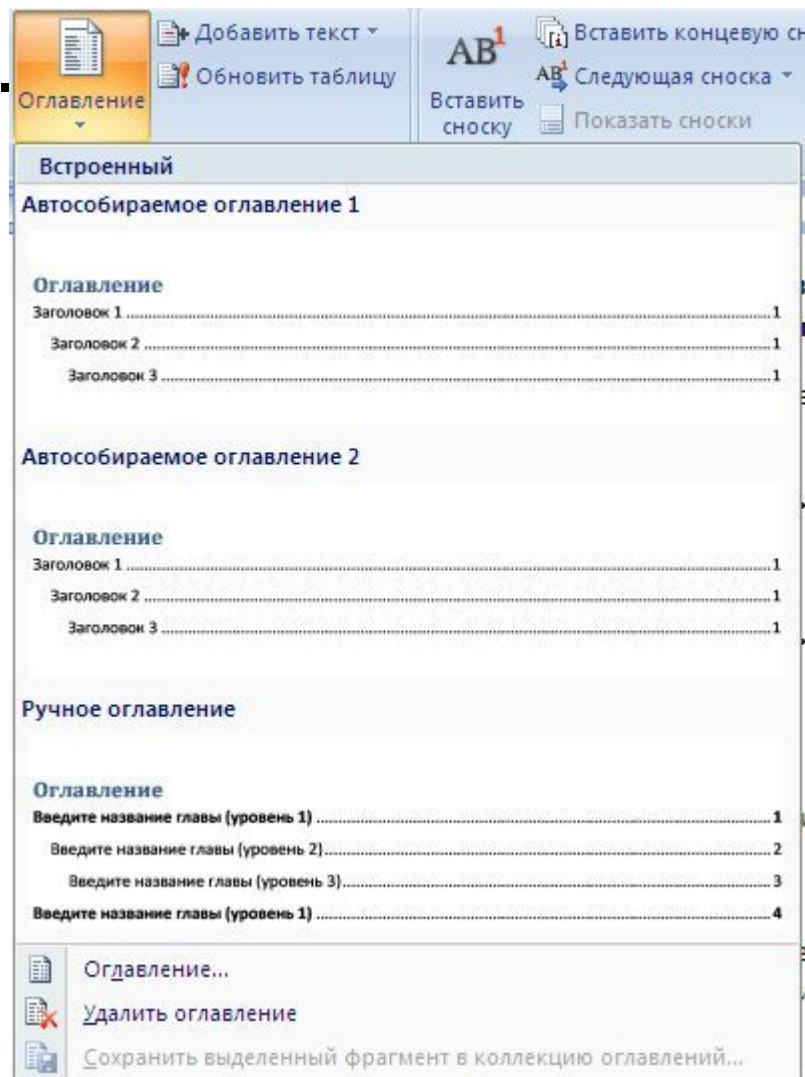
Оглавление
Добавить текст
Обновить таблицу
$AB^1$
Вставить сноску
Вставить концевую сн
$AB^1$ Следующая сноска
Показать сноски

Встроенный

Автособираемое оглавление 1

Оглавление
Заголовок 1 ........................................ 1
Заголовок 2 ........................................ 1
Заголовок 3 ........................................ 1

Автособираемое оглавление 2

Оглавление
Заголовок 1 ........................................ 1
Заголовок 2 ........................................ 1
Заголовок 3 ........................................ 1

Ручное оглавление

Оглавление
Введите название главы (уровень 1) ........................................ 1
Введите название главы (уровень 2) ........................................ 2
Введите название главы (уровень 3) ........................................ 3
Введите название главы (уровень 1) ........................................ 4

Оглавление...
Удалить оглавление
Сохранить выделенный фрагмент в коллекцию оглавлений...